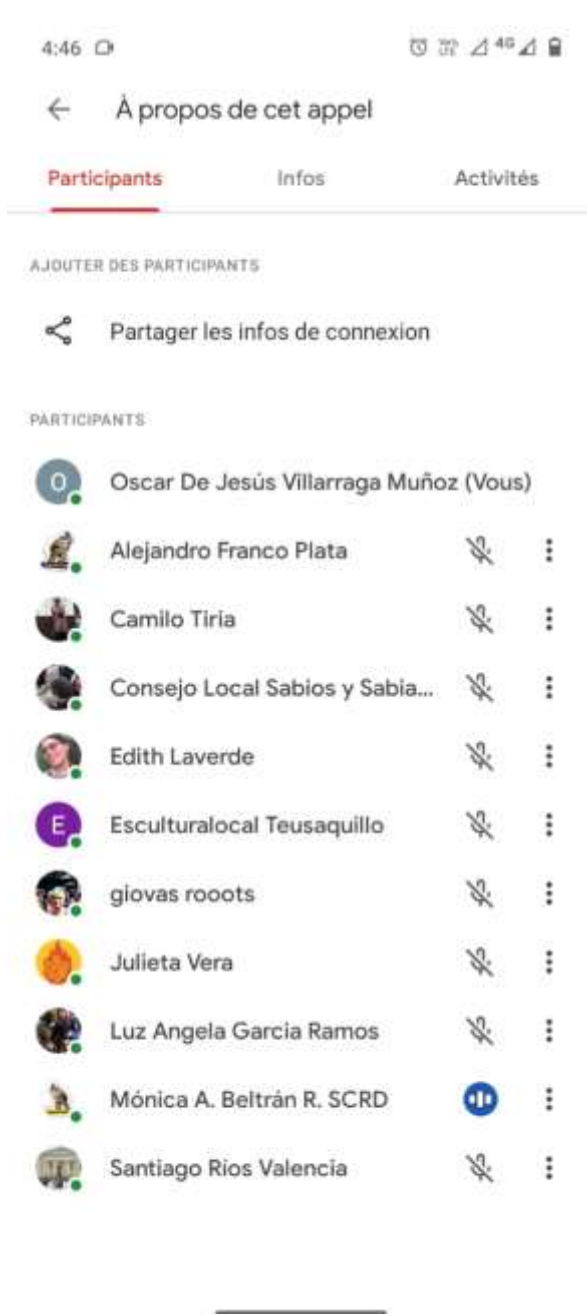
4:46

4G

À propos de cet appel

Participants
Infos
Activités

AJOUTER DES PARTICIPANTS

Partager les infos de connexion

PARTICIPANTS

O
Oscar De Jesús Villarraga Muñoz (Vous)

Alejandro Franco Plata

Camilo Tiria

Consejo Local Sabios y Sabia...

Edith Laverde

E
Esculturalocal Teusaquillo

giovas rooots

Julieta Vera

Luz Angela Garcia Ramos

Mónica A. Beltrán R. SCRD

Santiago Rios Valencia